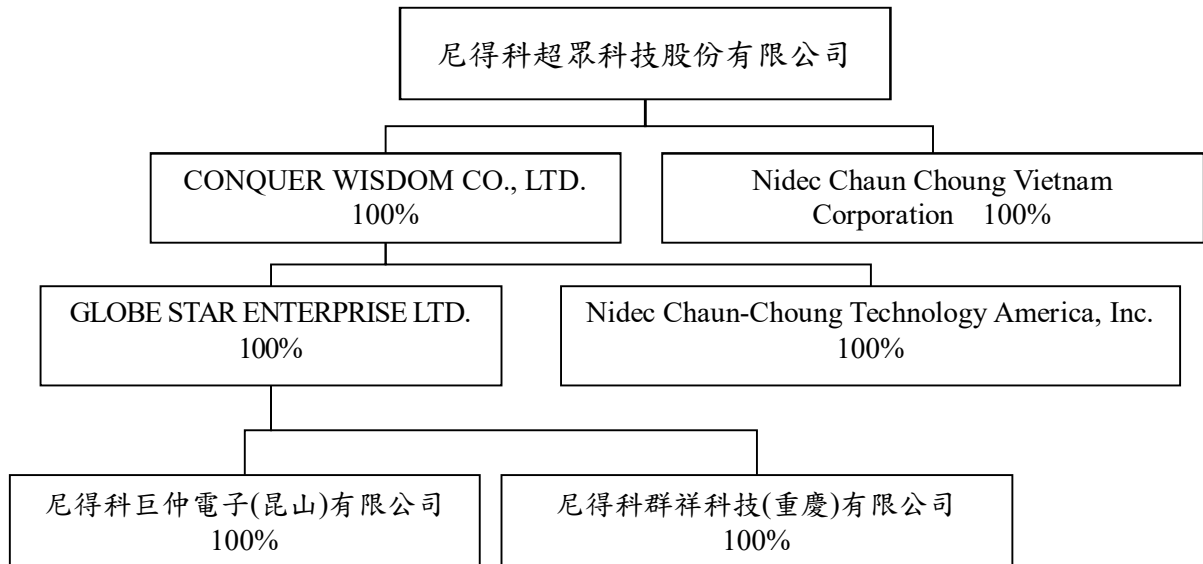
尼得科超眾科技股份有限公司

CONQUER WISDOM CO., LTD.
100%

Nidec Chaun Choung Vietnam Corporation 100%

GLOBE STAR ENTERPRISE LTD.
100%

Nidec Chaun-Choung Technology America, Inc.
100%

尼得科巨仲電子(昆山)有限公司
100%

尼得科群祥科技(重慶)有限公司
100%